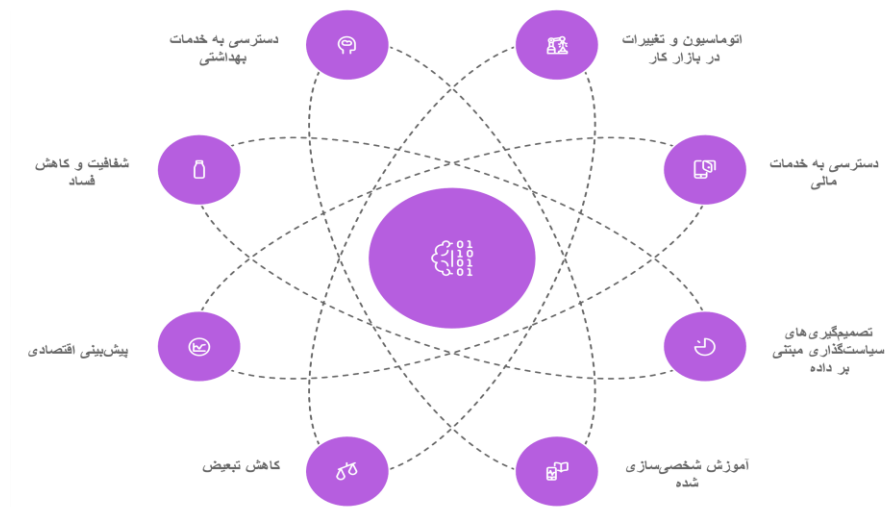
دسترسی به خدمات بهداشتی

اتوماسیون و تغییرات در بازار کار

شفافیت و کاهش فساد

دسترسی به خدمات مالی

01
10
01
01

پیش‌بینی اقتصادی

تصمیم‌گیری‌های سیاست‌گذاری مبتنی بر داده

کاهش تبعیض

آموزش شخصی‌سازی شده